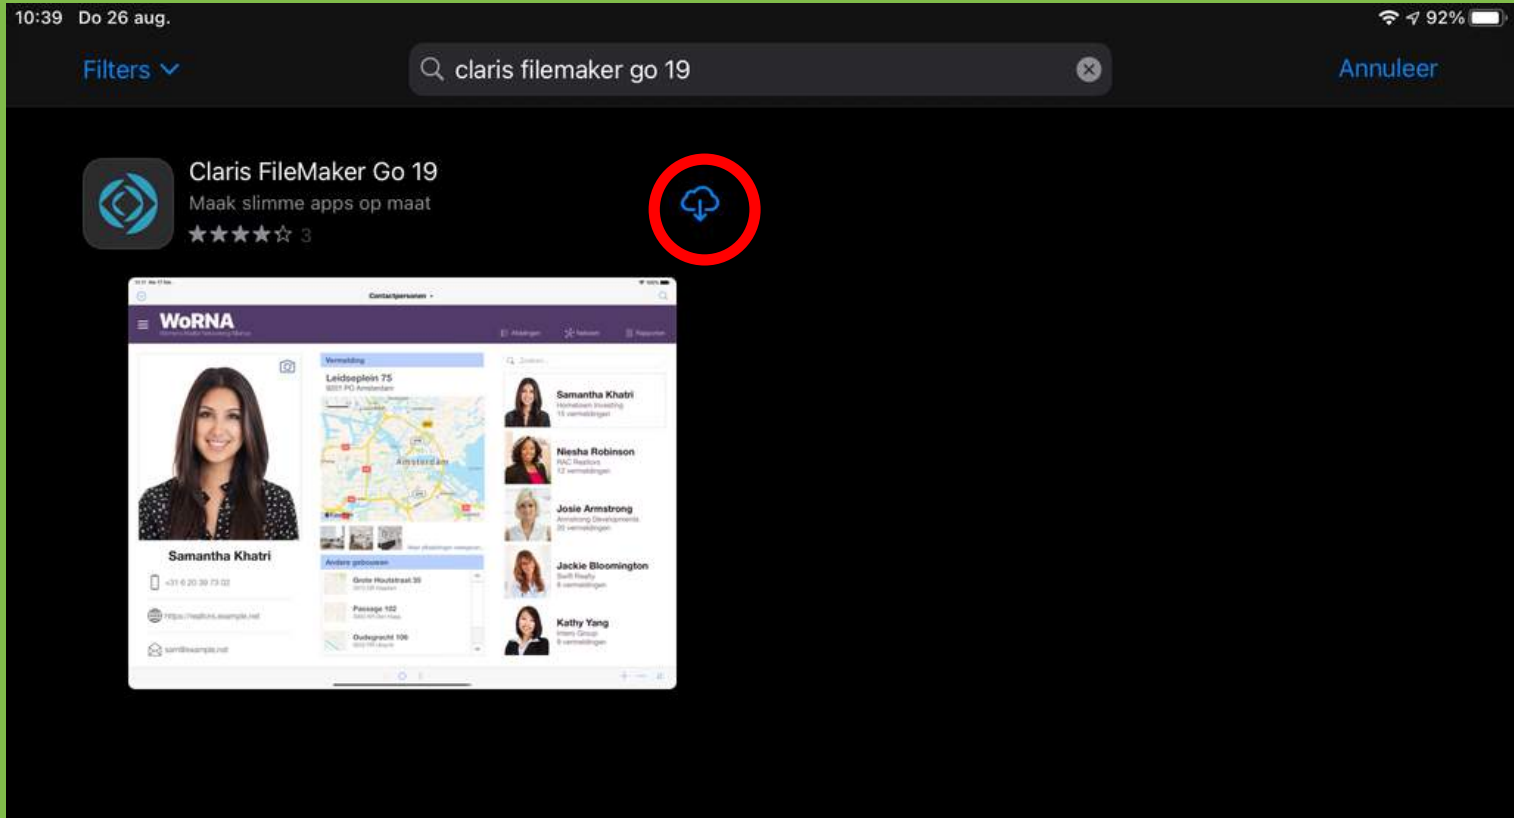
10:39 Do 26 aug.

92%

Filters

claris filemaker go 19

Annuleer

Claris FileMaker Go 19

Maak slimme apps op maat

★★★★☆ 3

Contactpersonen

WoRNA

Vermelding

Leidseplein 75

Amsterdam

Samantha Khatri

Niesha Robinson

Josie Armstrong

Jackie Bloomington

Kathy Yang

Samantha Khatri

Andere gebouwen

Grote Houtstraat 35

Passage 102

Oudegracht 106